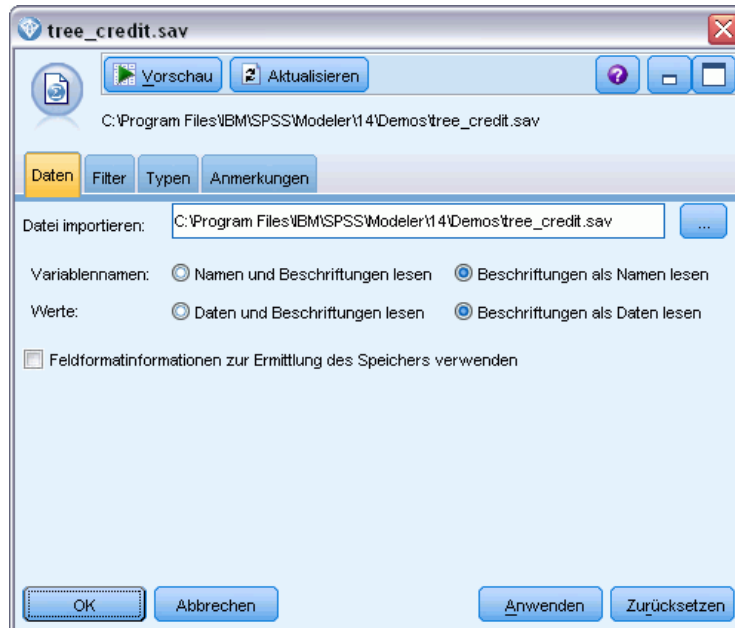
tree_credit.sav

Vorschau
Aktualisieren

C:\Program Files\IBM\SPSS\Modeler\14\Demos\tree_credit.sav

Daten
Filter
Typen
Anmerkungen

Datei importieren: C:\Program Files\IBM\SPSS\Modeler\14\Demos\tree_credit.sav ...

Variablennamen: Namen und Beschriftungen lesen Beschriftungen als Namen lesen

Werte: Daten und Beschriftungen lesen Beschriftungen als Daten lesen

Feldformatinformationen zur Ermittlung des Speichers verwenden

OK
Abbrechen
Anwenden
Zurücksetzen